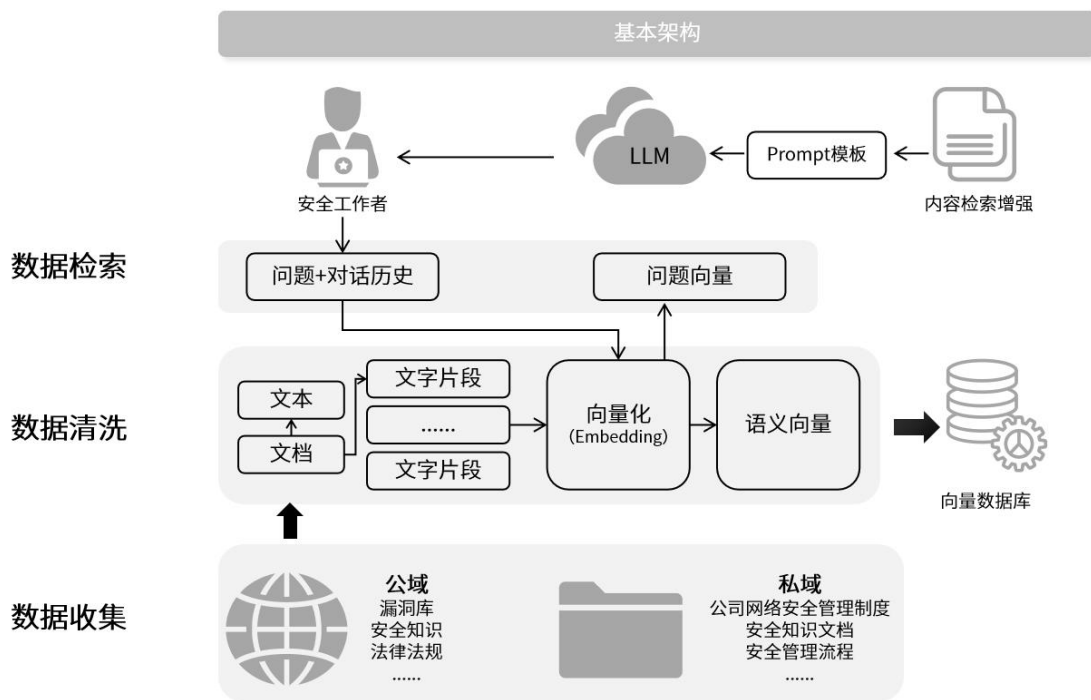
基本架构

安全工作者

LLM

Prompt模板

内容检索增强

数据检索

问题+对话历史

问题向量

数据清洗

文本

文档

文字片段

......

文字片段

向量化
(Embedding)

语义向量

向量数据库

数据收集

公域
漏洞库
安全知识
法律法规
......

私域
公司网络安全管理制度
安全知识文档
安全管理流程
......